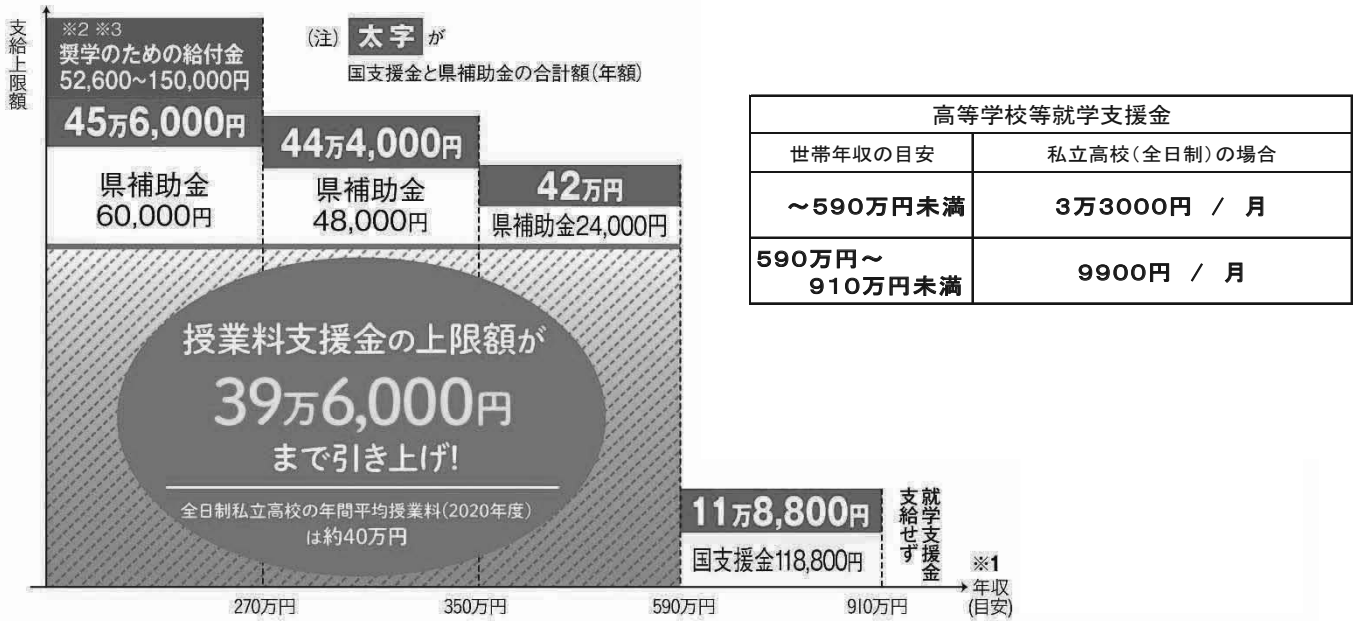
支給上限額

※2 ※3
奨学のための給付金
52,600~150,000円

45万6,000円

県補助金
60,000円

44万4,000円

県補助金
48,000円

42万円

県補助金24,000円

(注) 太字 が
国支援金と県補助金の合計額(年額)

授業料支援金の上限額が
39万6,000円
まで引き上げ!

全日制私立高校の年間平均授業料(2020年度)は約40万円

11万8,800円

国支援金118,800円

就学支援金支給せず

※1
年収(目安)

270万円
350万円
590万円
910万円

| 高等学校等就学支援金 | |
|---|---|
| 世帯年収の目安 | 私立高校(全日制)の場合 |
| ~590万円未満 | 3万3000円 / 月 |
| 590万円~910万円未満 | 9900円 / 月 |